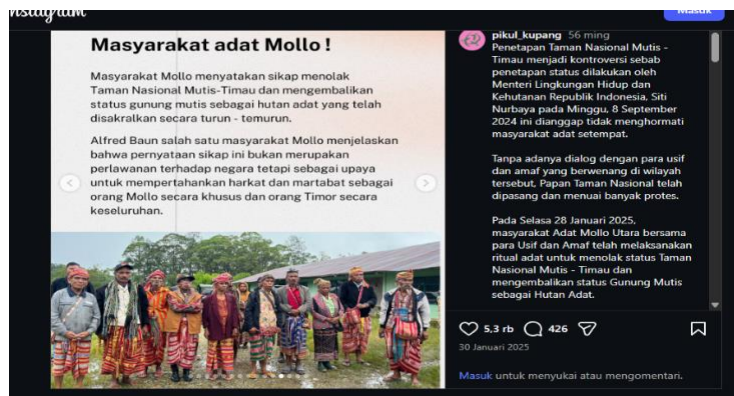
Instagram

Masuk

Masyarakat adat Mollo !

Masyarakat Mollo menyatakan sikap menolak Taman Nasional Mutis-Timau dan mengembalikan status gunung mutis sebagai hutan adat yang telah disakralkan secara turun - temurun.

Alfred Baun salah satu masyarakat Mollo menjelaskan bahwa pernyataan sikap ini bukan merupakan perlawanan terhadap negara tetapi sebagai upaya untuk mempertahankan harkat dan martabat sebagai orang Mollo secara khusus dan orang Timor secara keseluruhan.

pikul_kupang 56 ming
Penetapan Taman Nasional Mutis - Timau menjadi kontroversi sebab penetapan status dilakukan oleh Menteri Lingkungan Hidup dan Kehutanan Republik Indonesia, Siti Nurbaya pada Minggu, 8 September 2024 ini dianggap tidak menghormati masyarakat adat setempat.

Tanpa adanya dialog dengan para usif dan amaf yang berwenang di wilayah tersebut, Papan Taman Nasional telah dipasang dan menuai banyak protes.

Pada Selasa 28 Januari 2025, masyarakat Adat Mollo Utara bersama para Usif dan Amaf telah melaksanakan ritual adat untuk menolak status Taman Nasional Mutis - Timau dan mengembalikan status Gunung Mutis sebagai Hutan Adat.

5,3 rb 426

30 Januari 2025

Masuk untuk menyukai atau mengomentari.